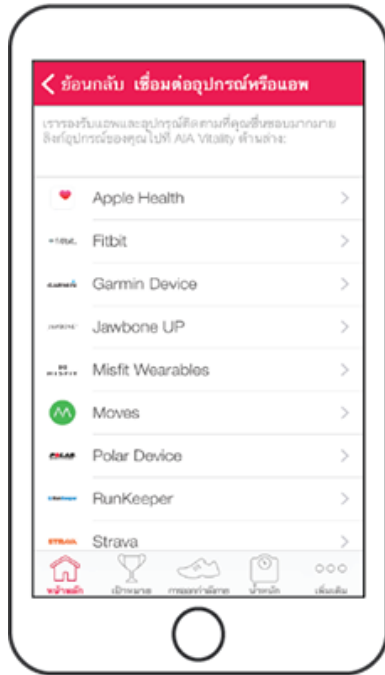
ย้อนกลับ เชื่อมต่ออุปกรณ์หรือแอพ

เรารองรับแอพและอุปกรณ์ติดตามที่คุณชื่นชอบมากมาย ลิงก์อุปกรณ์ของคุณไปที่ AIA Vitality ด้านล่าง:

Apple Health

Fitbit

Garmin Device

Jawbone UP

Misfit Wearables

Moves

Polar Device

RunKeeper

Strava

หน้าหลัก เป้าหมาย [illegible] น้ำหนัก เพิ่มเติม